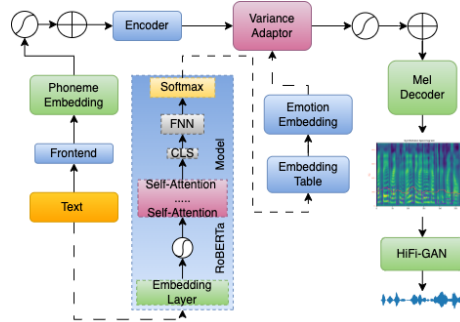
Encoder

Variance Adaptor

Phoneme Embedding

Frontend

Text

Softmax

FNN

CLS

Model

Self-Attention
.....
Self-Attention

RoBERTa

Embedding Layer

Emotion Embedding

Embedding Table

Mel Decoder

HiFi-GAN